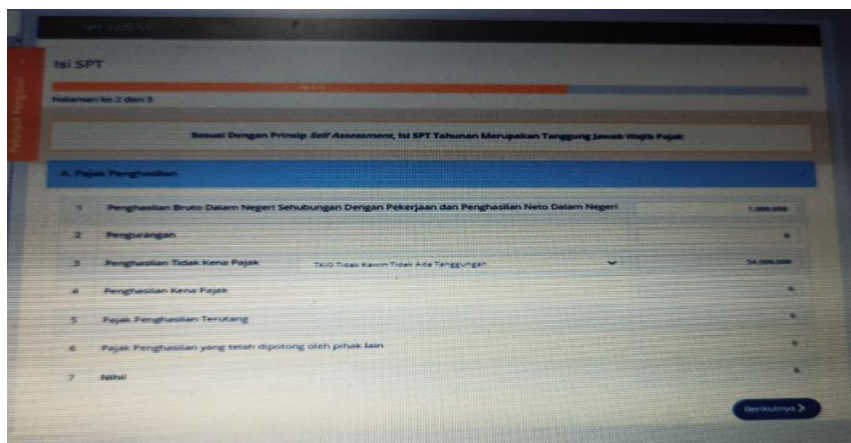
Panduan Pengisian

Isi SPT

Halaman ke 2 dari 3

Sesuai Dengan Prinsip *Self Assessment*, Isi SPT Tahunan Merupakan Tanggung Jawab Wajib Pajak

A. Pajak Penghasilan

| | | | |
|---|---|---|---|
| 1 | Penghasilan Bruto Dalam Negeri Sehubungan Dengan Pekerjaan dan Penghasilan Neto Dalam Negeri | | 1.000.000 |
| 2 | Pengurangan | | 0 |
| 3 | Penghasilan Tidak Kena Pajak | TK/0 Tidak Kawin Tidak Ada Tanggungan | 54.000.000 |
| 4 | Penghasilan Kena Pajak | | 0 |
| 5 | Pajak Penghasilan Terutang | | 0 |
| 6 | Pajak Penghasilan yang telah dipotong oleh pihak lain | | 0 |
| 7 | Nihil | | 0 |

Berikutnya >